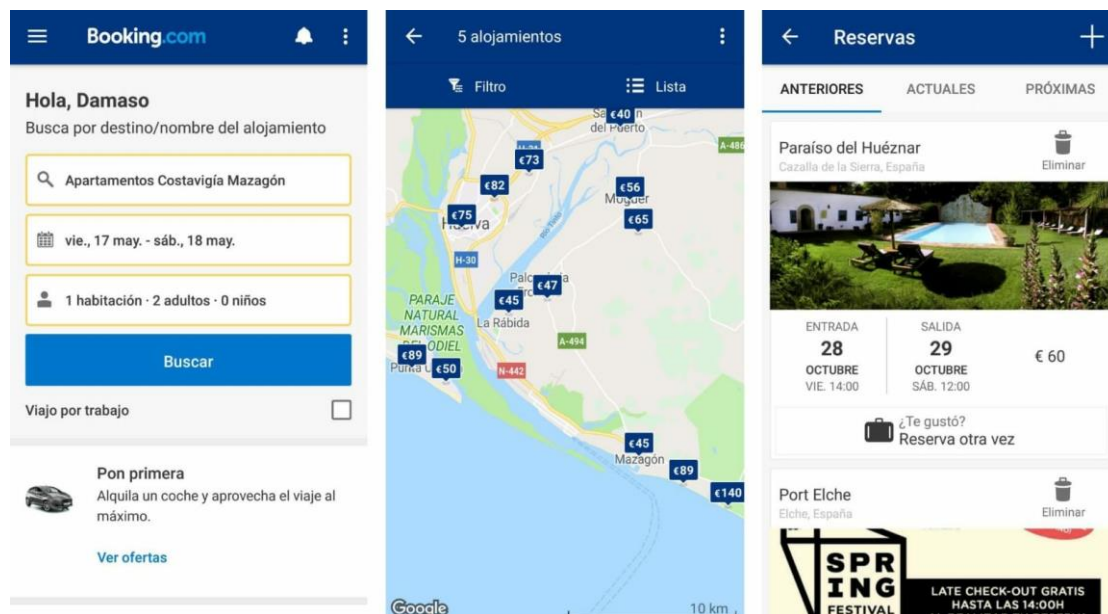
Booking.com

Hola, Damaso
Busca por destino/nombre del alojamiento

Apartamentos Costavigía Mazagón

vie., 17 may. - sáb., 18 may.

1 habitación · 2 adultos · 0 niños

Buscar

Viaje por trabajo

Pon primera
Alquila un coche y aprovecha el viaje al máximo.

Ver ofertas

5 alojamientos

Filtro

Lista

€40
San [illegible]n del Puerto
A-486
€73
€82
€56
Moguer
€75
€65
Huelva
H-30
Palos de la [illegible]a
€47
€45
PARAJE NATURAL MARISMAS DEL ODIEL
La Rábida
A-494
€89
€50
N-442
Punta U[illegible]
€45
Mazagón
€89
€140
Google
10 km

Reservas

ANTERIORES
ACTUALES
PRÓXIMAS

Paraíso del Huéznar
Cazalla de la Sierra, España
Eliminar

ENTRADA
28
OCTUBRE
VIE. 14:00

SALIDA
29
OCTUBRE
SÁB. 12:00

€ 60

¿Te gustó?
Reserva otra vez

Port Elche
Elche, España
Eliminar

SPR
ING
FESTIVAL

LATE CHECK-OUT GRATIS
HASTA LAS 14:00H